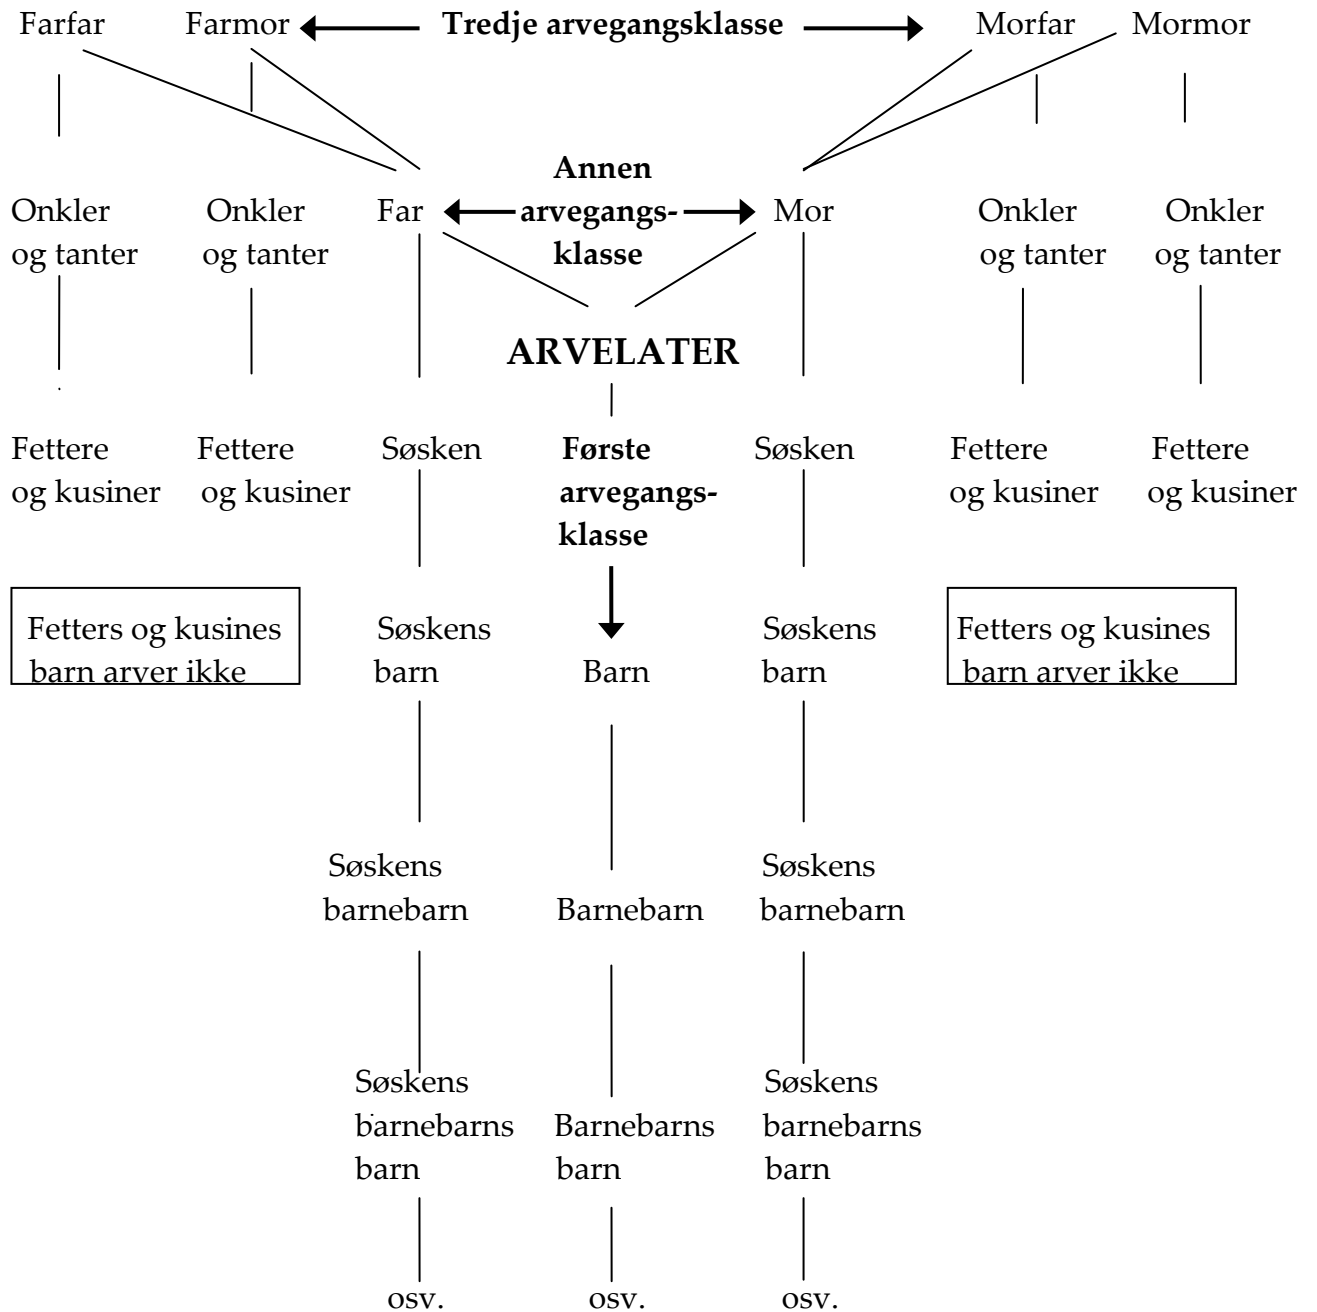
Farfar Farmor **Tredje arvegangsklasse** Morfar Mormor

Onkler og tanter Onkler og tanter Far **Annen arvegangsklasse** Mor Onkler og tanter Onkler og tanter

**ARVELATER**

Fettere og kusiner Fettere og kusiner Søsken **Første arvegangsklasse** Søsken Fettere og kusiner Fettere og kusiner

Fetters og kusines barn arver ikke

Søskens barn

Barn

Søskens barn

Fetters og kusines barn arver ikke

Søskens barnebarn Barnebarn Søskens barnebarn

Søskens barnebarns barn Barnebarns barn Søskens barnebarns barn

osv. osv. osv.